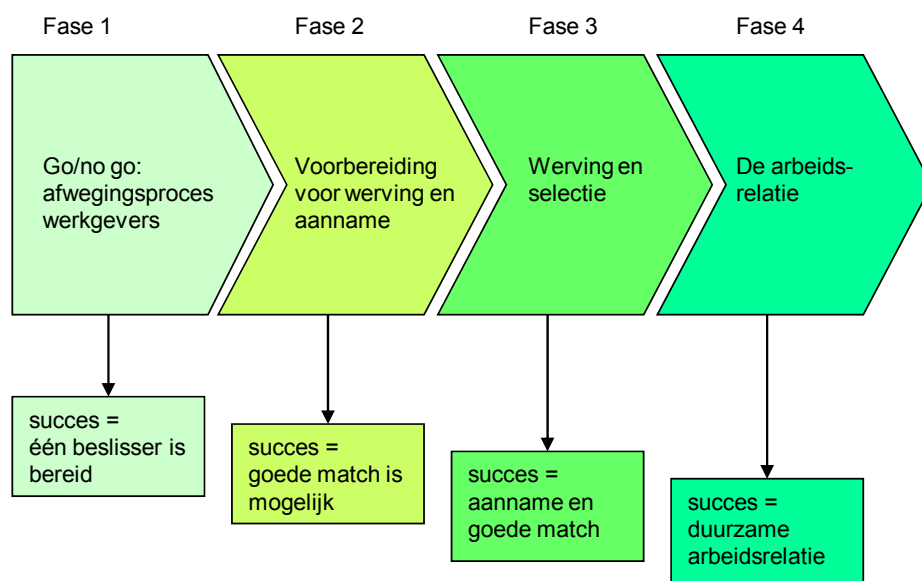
Fase 1

Go/no go: afwegingsproces werkgevers

succes = één beslisser is bereid

Fase 2

Voorbereiding voor werving en aanname

succes = goede match is mogelijk

Fase 3

Werving en selectie

succes = aanname en goede match

Fase 4

De arbeidsrelatie

succes = duurzame arbeidsrelatie